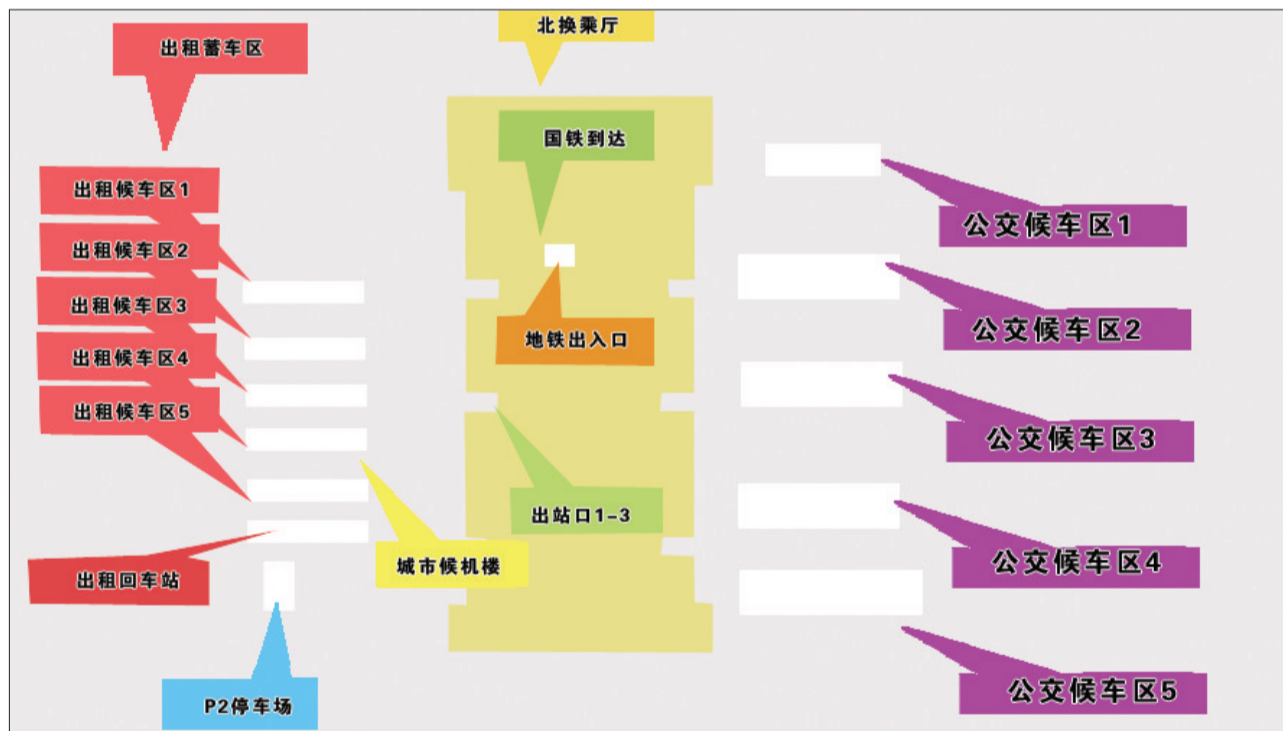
北换乘厅

出租蓄车区

国铁到达

出租候车区1

出租候车区2

出租候车区3

出租候车区4

出租候车区5

地铁出入口

出站口1-3

城市候机楼

出租回车站

P2停车场

公交候车区1

公交候车区2

公交候车区3

公交候车区4

公交候车区5